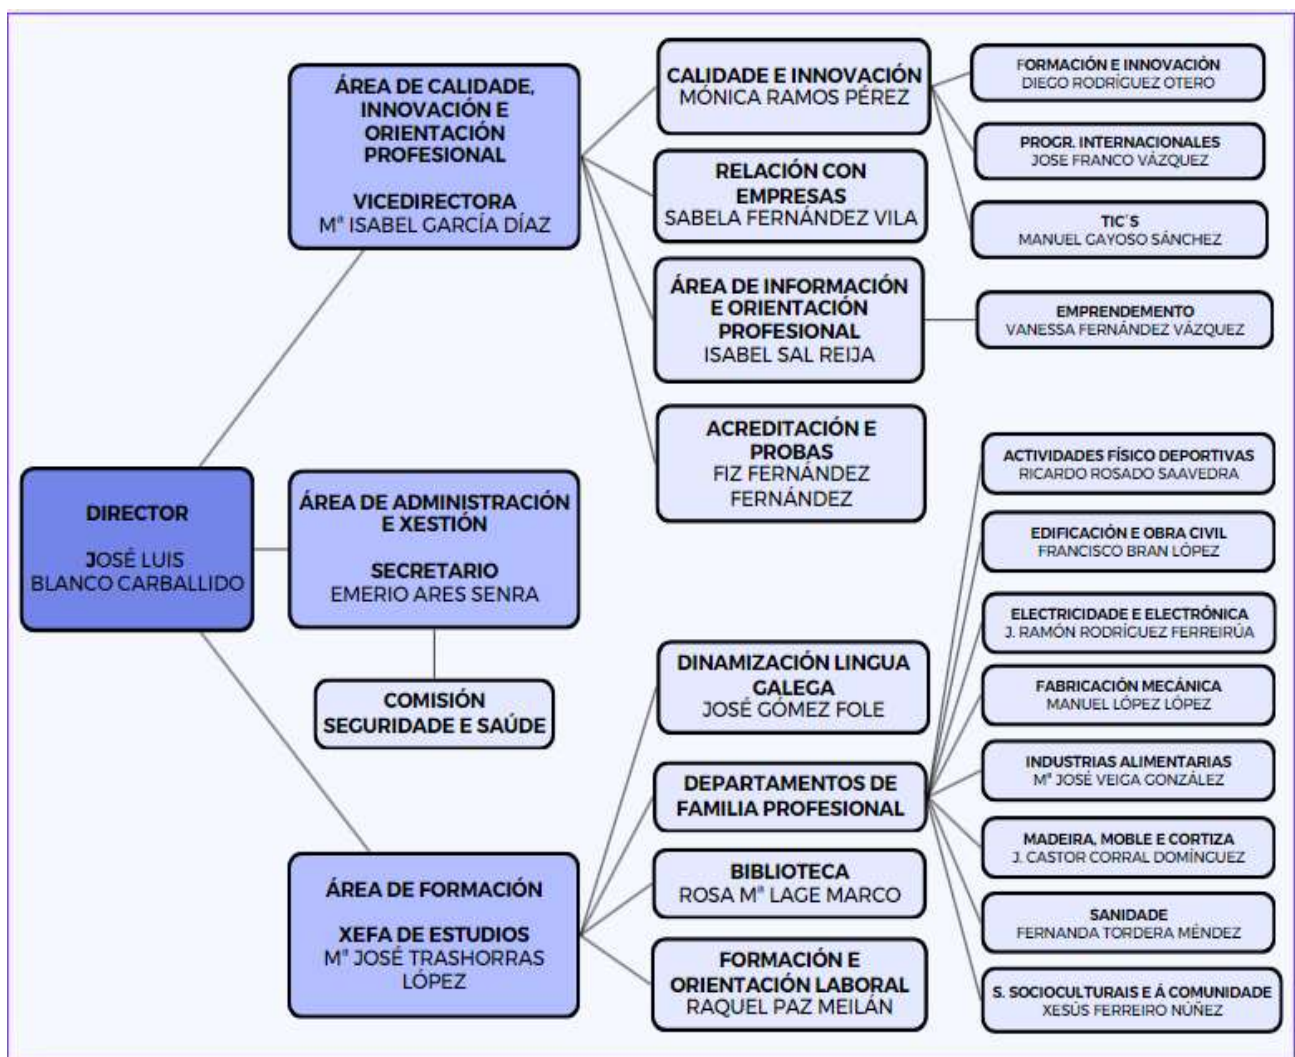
DIRECTOR

JOSÉ LUIS BLANCO CARBALLIDO

ÁREA DE CALIDADE, INNOVACIÓN E ORIENTACIÓN PROFESIONAL

VICEDIRECTORA
Mª ISABEL GARCÍA DÍAZ

CALIDADE E INNOVACIÓN
MÓNICA RAMOS PÉREZ

FORMACIÓN E INNOVACIÓN
DIEGO RODRÍGUEZ OTERO

PROGR. INTERNACIONALES
JOSE FRANCO VÁZQUEZ

TIC´S
MANUEL GAYOSO SÁNCHEZ

RELACIÓN CON EMPRESAS
SABELA FERNÁNDEZ VILA

ÁREA DE INFORMACIÓN E ORIENTACIÓN PROFESIONAL
ISABEL SAL REIJA

EMPRENDEMENTO
VANESSA FERNÁNDEZ VÁZQUEZ

ACREDITACIÓN E PROBAS
FIZ FERNÁNDEZ FERNÁNDEZ

ÁREA DE ADMINISTRACIÓN E XESTIÓN

SECRETARIO
EMERIO ARES SENRA

COMISIÓN SEGURIDADE E SAÚDE

ÁREA DE FORMACIÓN

XEFA DE ESTUDIOS
Mª JOSÉ TRASHORRAS LÓPEZ

DINAMIZACIÓN LINGUA GALEGA
JOSÉ GÓMEZ FOLE

DEPARTAMENTOS DE FAMILIA PROFESIONAL

BIBLIOTECA
ROSA Mª LAGE MARCO

FORMACIÓN E ORIENTACIÓN LABORAL
RAQUEL PAZ MEILÁN

ACTIVIDADES FÍSICO DEPORTIVAS
RICARDO ROSADO SAAVEDRA

EDIFICACIÓN E OBRA CIVIL
FRANCISCO BRAN LÓPEZ

ELECTRICIDADE E ELECTRÓNICA
J. RAMÓN RODRÍGUEZ FERREIRÚA

FABRICACIÓN MECÁNICA
MANUEL LÓPEZ LÓPEZ

INDUSTRIAS ALIMENTARIAS
Mª JOSÉ VEIGA GONZÁLEZ

MADEIRA, MOBLE E CORTIZA
J. CASTOR CORRAL DOMÍNGUEZ

SANIDADE
FERNANDA TORDERA MÉNDEZ

S. SOCIOCULTURAIS E Á COMUNIDADE
XESÚS FERREIRO NÚÑEZ